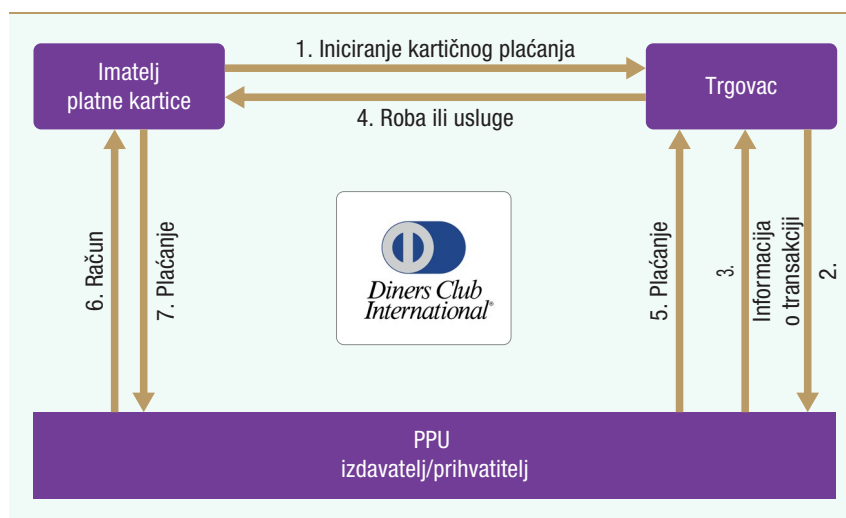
Imatelj platne kartice

1. Iniciranje kartičnog plaćanja

4. Roba ili usluge

Trgovac

6. Račun

7. Plaćanje

Diners Club International®

5. Plaćanje

3.

Informacija o transakciji

2.

PPU
izdavatelj/prihvatitelj